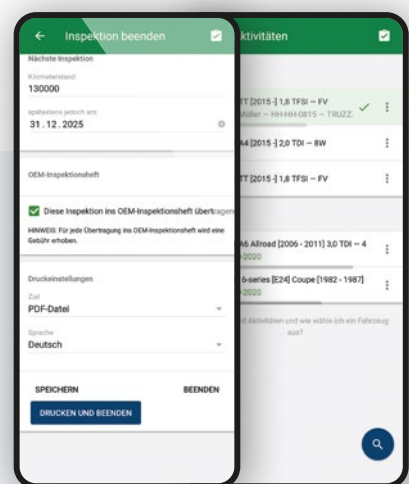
Inspektion beenden

Nächste Inspektion

Kilometerstand
130000

spätestens jedoch am
31 . 12 . 2025

OEM-Inspektionsheft

Diese Inspektion ins OEM-Inspektionsheft übertragen

HINWEIS: Für jede Übertragung ins OEM-Inspektionsheft wird eine Gebühr erhoben.

Druckeinstellungen

Ziel
PDF-Datei

Sprache
Deutsch

SPEICHERN
BEENDEN

DRUCKEN UND BEENDEN

ktivitäten

TT [2015 -] 1,8 TFSI — FV
Müller — HH-HH-0815 — TRUZZ

A4 [2015 -] 2,0 TDI — 8W

TT [2015 -] 1,8 TFSI — FV

A6 Allroad [2006 - 2011] 3,0 TDI — 4
-2020

6-series [E24] Coupe [1982 - 1987]
-2020

d Aktivitäten und wie wähle ich ein Fahrzeug aus?